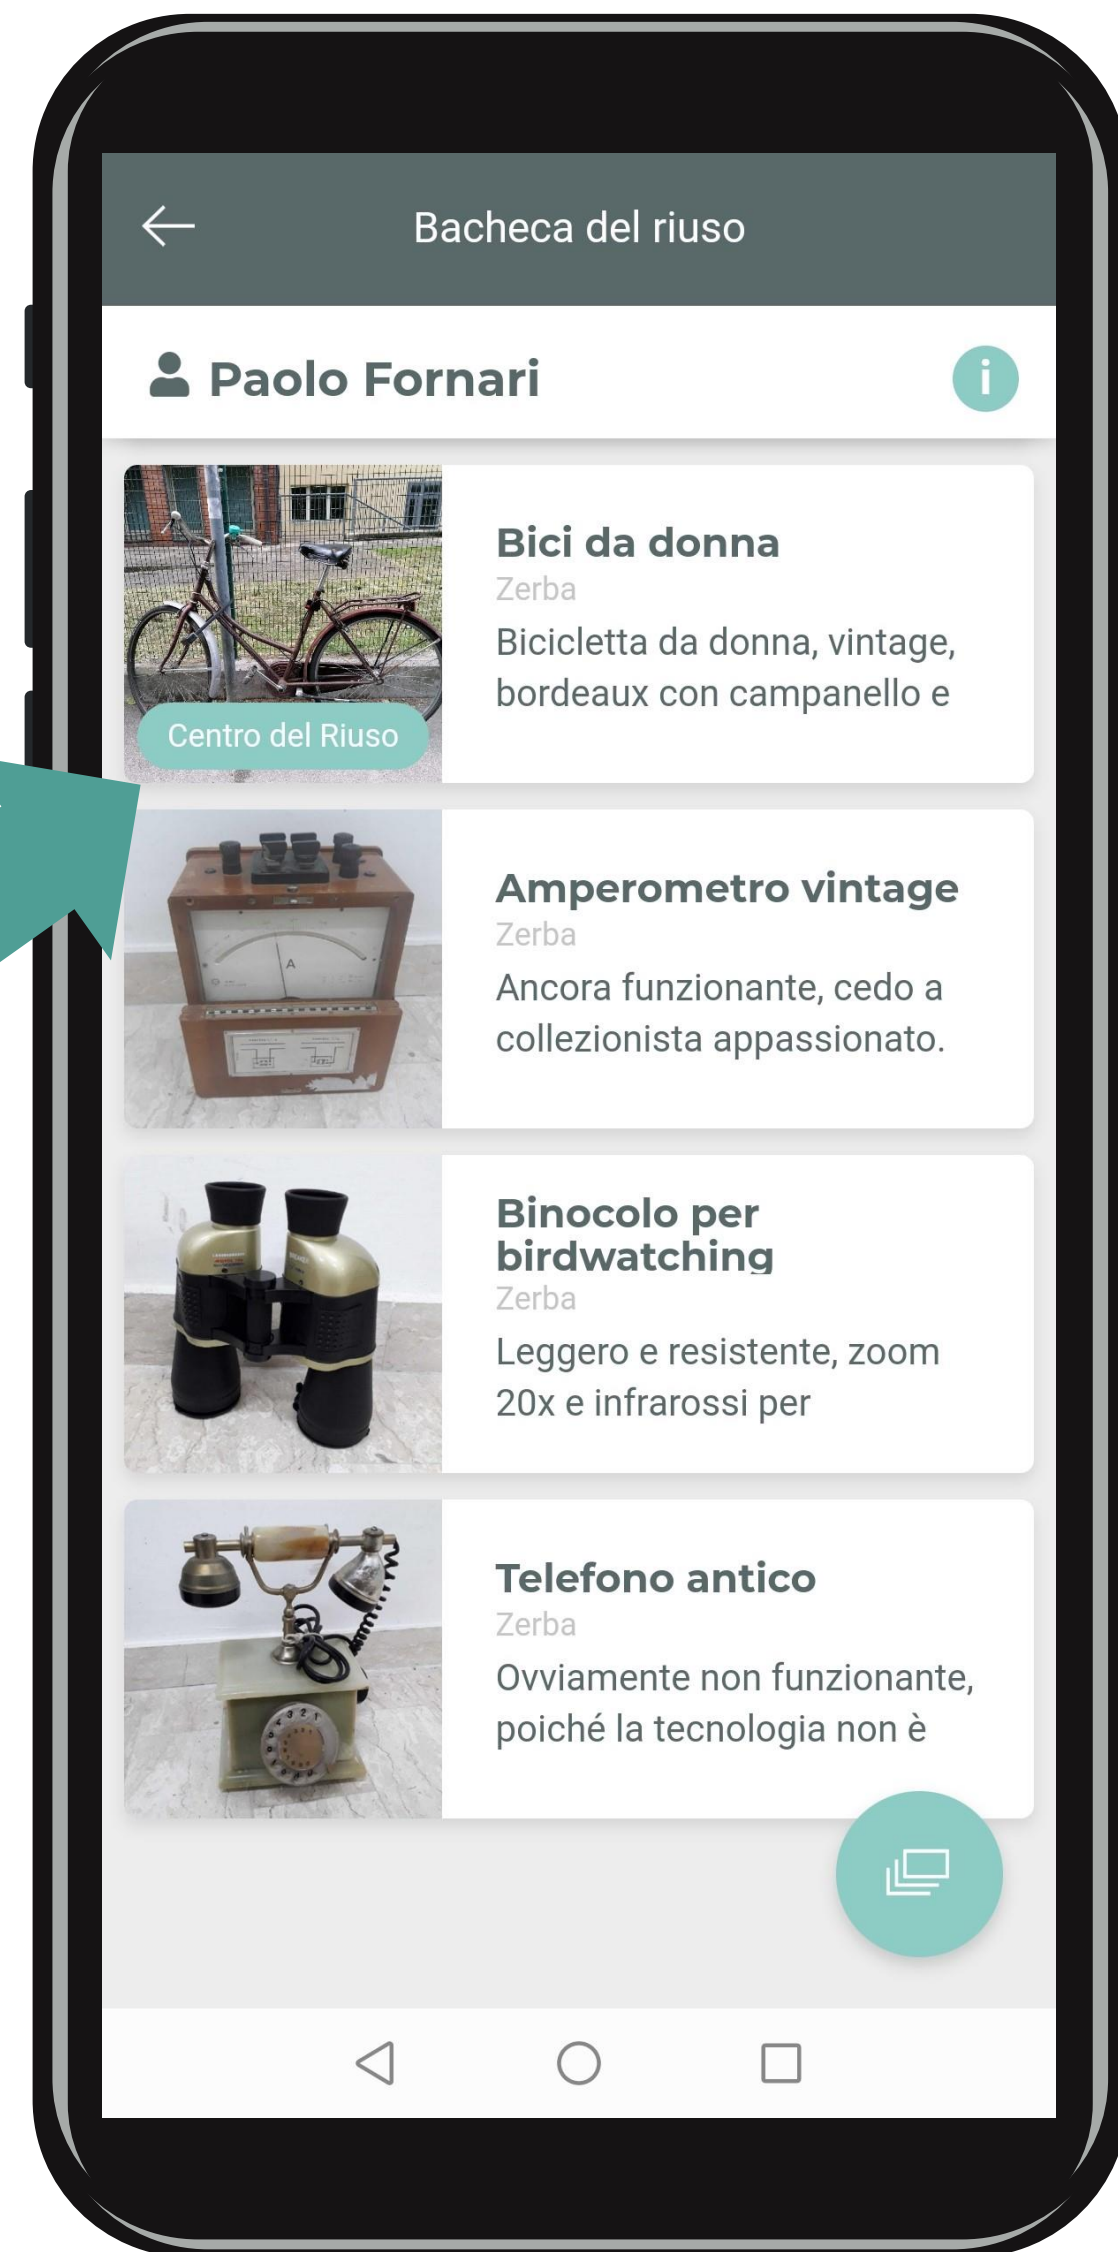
Bacheca del riuso

Paolo Fornari

Centro del Riuso

Bici da donna
Zerba
Bicicletta da donna, vintage, bordeaux con campanello e

Amperometro vintage
Zerba
Ancora funzionante, cedo a collezionista appassionato.

Binocolo per birdwatching
Zerba
Leggero e resistente, zoom 20x e infrarossi per

Telefono antico
Zerba
Ovviamente non funzionante, poiché la tecnologia non è